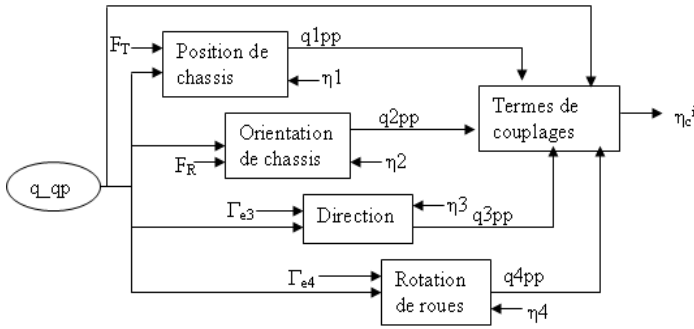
$F_T$

Position de chassis

q1pp

$\eta 1$

Termes de couplages

$\eta_c^i$

Orientation de chassis

q2pp

$F_R$

$\eta 2$

q_qp

$\Gamma_{e3}$

Direction

$\eta 3$

q3pp

$\Gamma_{e4}$

Rotation de roues

q4pp

$\eta 4$